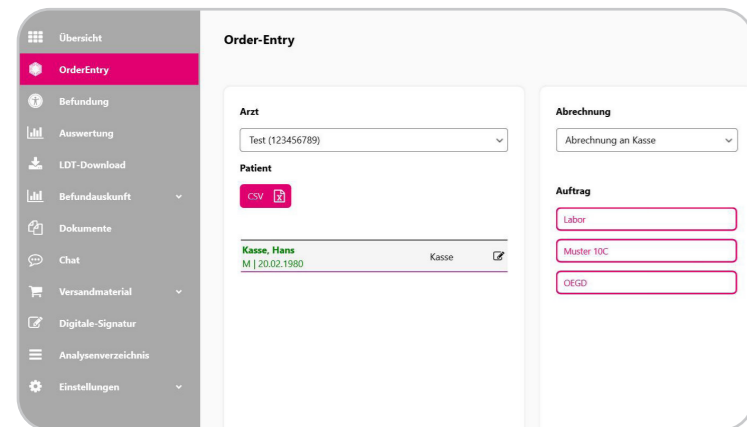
Übersicht
OrderEntry
Befundung
Auswertung
LDT-Download
Befundauskunft
Dokumente
Chat
Versandmaterial
Digitale-Signatur
Analysenverzeichnis
Einstellungen

Order-Entry

Arzt
Test (123456789)
Patient
CSV

Kasse, Hans
M | 20.02.1980
Kasse

Abrechnung
Abrechnung an Kasse

Auftrag
Labor
Muster 10C
OEGD